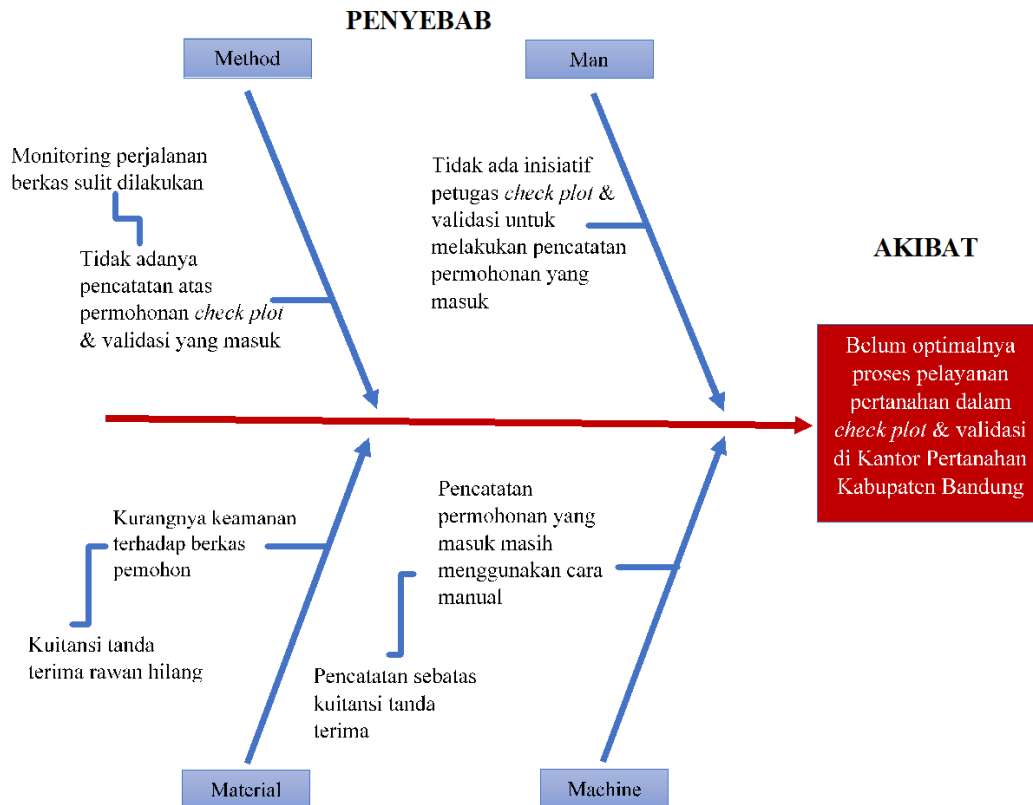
PENYEBAB

Method

Man

Monitoring perjalanan berkas sulit dilakukan

Tidak adanya pencatatan atas permohonan *check plot* & validasi yang masuk

Tidak ada inisiatif petugas *check plot* & validasi untuk melakukan pencatatan permohonan yang masuk

AKIBAT

Belum optimalnya proses pelayanan pertanahan dalam *check plot* & validasi di Kantor Pertanahan Kabupaten Bandung

Kurangnya keamanan terhadap berkas pemohon

Kuitansi tanda terima rawan hilang

Pencatatan permohonan yang masuk masih menggunakan cara manual

Pencatatan sebatas kuitansi tanda terima

Material

Machine